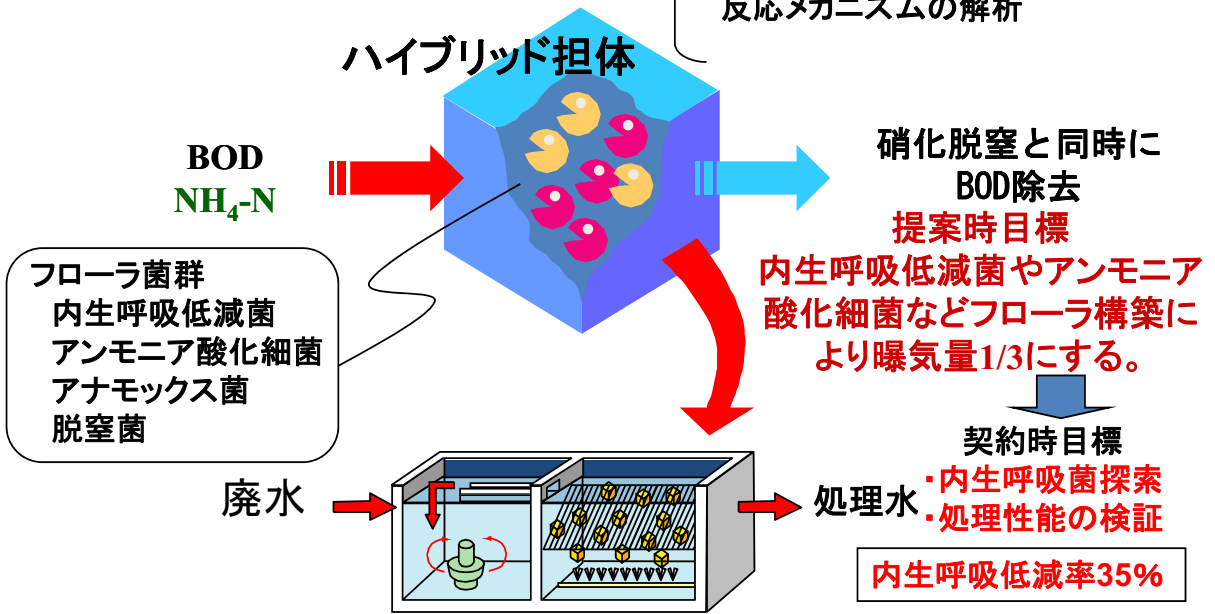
反応メカニズムの解析

ハイブリッド担体

BOD
$NH_4$-N

硝化脱窒と同時に
BOD除去

提案時目標
内生呼吸低減菌やアンモニア酸化細菌などフローラ構築により曝気量1/3にする。

フローラ菌群
内生呼吸低減菌
アンモニア酸化細菌
アナモックス菌
脱窒菌

契約時目標
・内生呼吸菌探索
・処理性能の検証

廃水

処理水

内生呼吸低減率35%